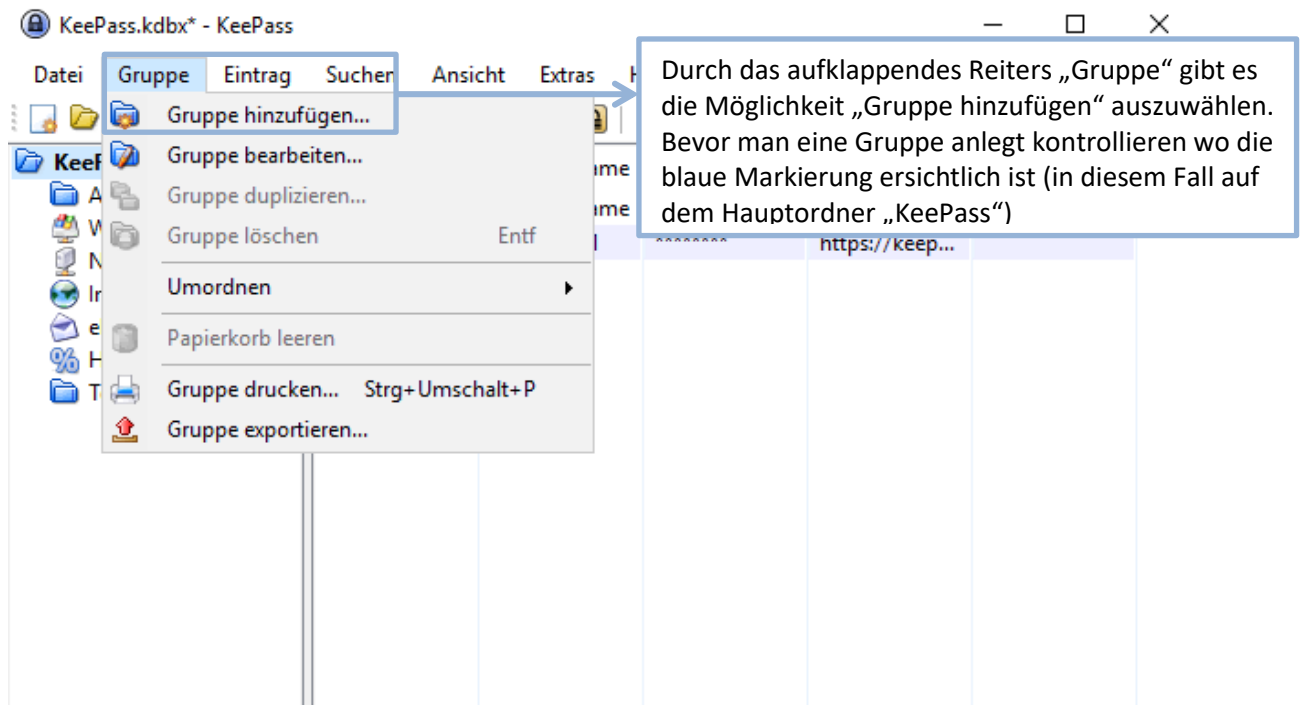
KeePass.kdbx* - KeePass

Datei Gruppe Eintrag Suchen Ansicht Extras H

Gruppe hinzufügen...
Gruppe bearbeiten...
Gruppe duplizieren...
Gruppe löschen Entf
Umordnen
Papierkorb leeren
Gruppe drucken... Strg+Umschalt+P
Gruppe exportieren...

KeeP
A
W
N
In
e
H
T

ıme
ıme
********
https://keep...

Durch das aufklappendes Reiters „Gruppe" gibt es die Möglichkeit „Gruppe hinzufügen" auszuwählen. Bevor man eine Gruppe anlegt kontrollieren wo die blaue Markierung ersichtlich ist (in diesem Fall auf dem Hauptordner „KeePass")